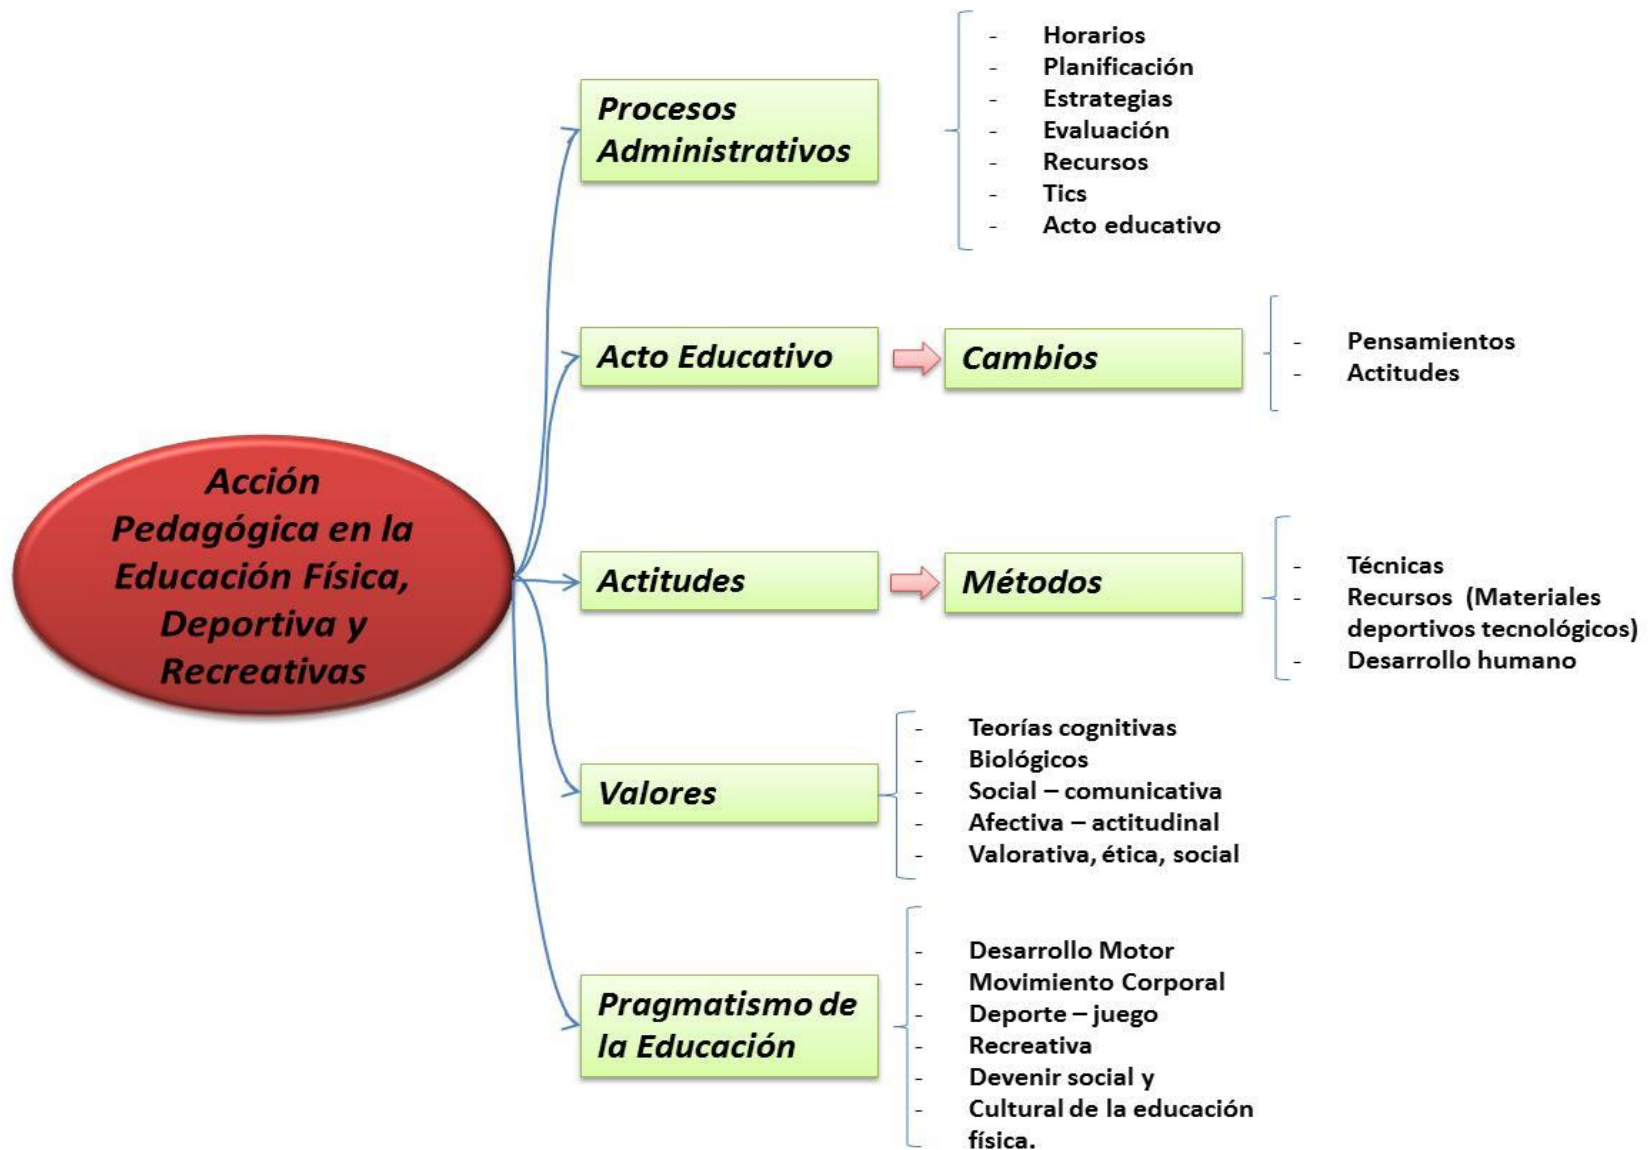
Acción Pedagógica en la Educación Física, Deportiva y Recreativas

Procesos Administrativos

- Horarios
- Planificación
- Estrategias
- Evaluación
- Recursos
- Tics
- Acto educativo

Acto Educativo

Cambios

- Pensamientos
- Actitudes

Actitudes

Métodos

- Técnicas
- Recursos (Materiales deportivos tecnológicos)
- Desarrollo humano

Valores

- Teorías cognitivas
- Biológicos
- Social – comunicativa
- Afectiva – actitudinal
- Valorativa, ética, social

Pragmatismo de la Educación

- Desarrollo Motor
- Movimiento Corporal
- Deporte – juego
- Recreativa
- Devenir social y
- Cultural de la educación física.